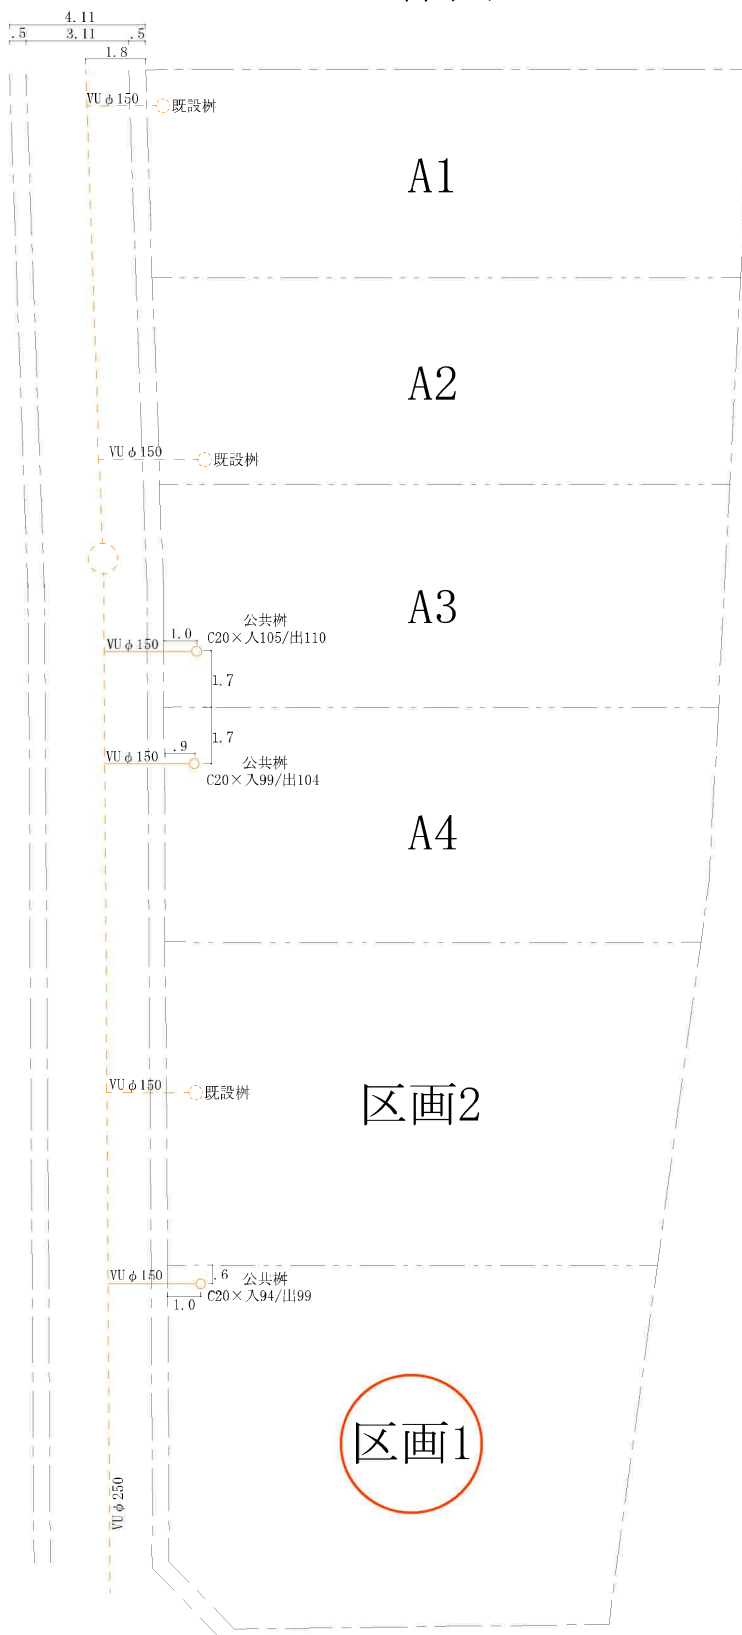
4.11
.5
3.11
.5
1.8
VU φ 150
既設桝
A1
A2
VU φ 150
既設桝
A3
公共桝
VU φ 150
1.0
C20×人105/出110
1.7
1.7
VU φ 150
.9
公共桝
C20×入99/出104
A4
VU φ 150
既設桝
区画2
VU φ 150
.6
公共桝
C20×入94/出99
1.0
区画1
VU φ 250